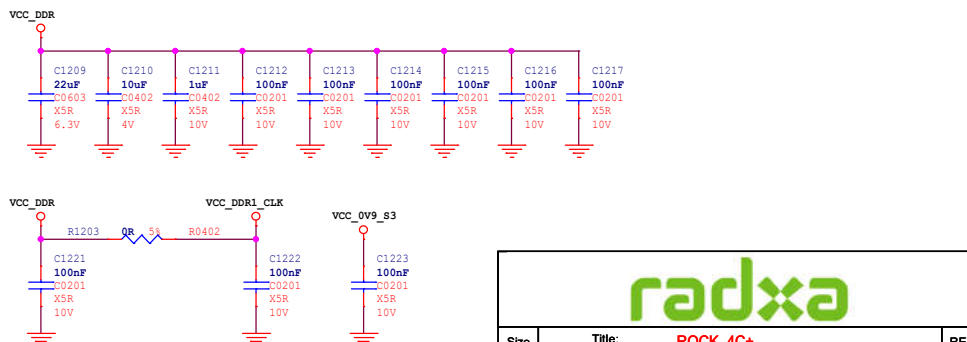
VCC_DDR

C1209
22uF
C0603
X5R
6.3V

C1210
10uF
C0402
X5R
4V

C1211
1uF
C0402
X5R
10V

C1212
100nF
C0201
X5R
10V

C1213
100nF
C0201
X5R
10V

C1214
100nF
C0201
X5R
10V

C1215
100nF
C0201
X5R
10V

C1216
100nF
C0201
X5R
10V

C1217
100nF
C0201
X5R
10V

VCC_DDR

R1203 0R 5% R0402

VCC_DDR1_CLK

C1221
100nF
C0201
X5R
10V

C1222
100nF
C0201
X5R
10V

VCC_0V9_S3

C1223
100nF
C0201
X5R
10V

radxa

Size
Title:
ROCK_4C+
RE